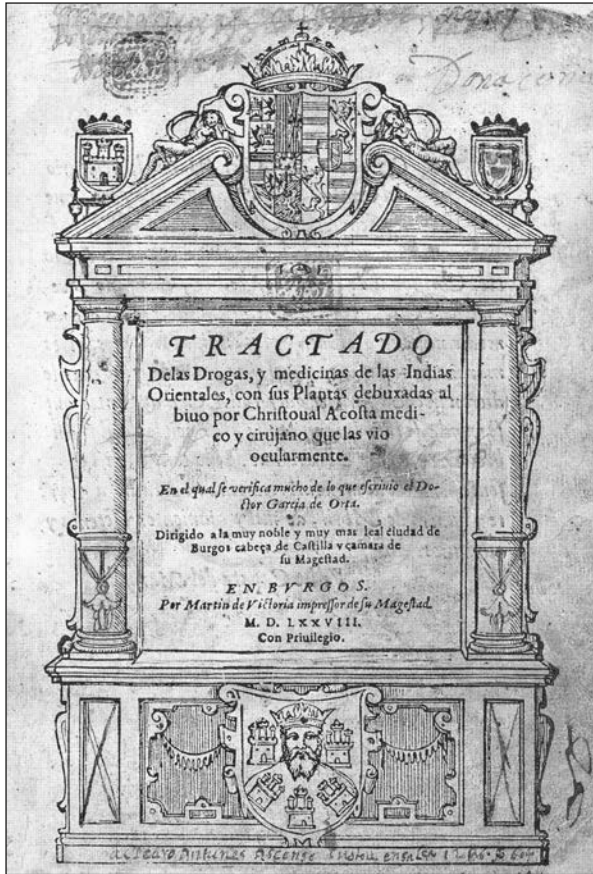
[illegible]

Donacion

TRACTADO

Delas Drogas, y medicinas de las Indias Orientales, con sus Plantas debuxadas al biuo por Christoual Acosta medico y cirujano que las vio ocularmente.

En el qual se verifica mucho de lo que escriuio el Doctor Garcia de Orta.

Dirigido a la muy noble y muy mas leal ciudad de Burgos cabeça de Castilla y camara de su Magestad.

EN BVRGOS.
Por Martin de Victoria impressor de su Magestad.
M. D. LXXVIII.
Con Priuilegio.

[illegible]